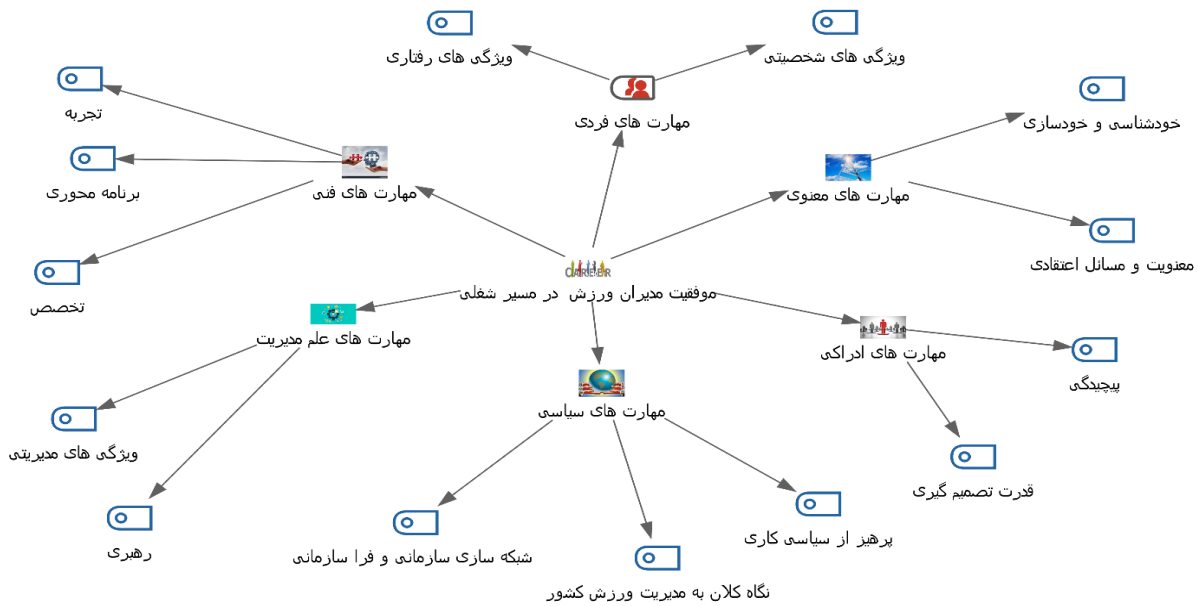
ویژگی های رفتاری

ویژگی های شخصیتی

تجربه

مهارت های فردی

خودشناسی و خودسازی

برنامه محوری

مهارت های فنی

مهارت های معنوی

معنویت و مسائل اعتقادی

تخصص

CAREER

موفقیت مدیران ورزش در مسیر شغلی

مهارت های علم مدیریت

مهارت های ادراکی

پیچیدگی

مهارت های سیاسی

ویژگی های مدیریتی

قدرت تصمیم گیری

رهبری

پرهیز از سیاسی کاری

شبکه سازی سازمانی و فرا سازمانی

نگاه کلان به مدیریت ورزش کشور